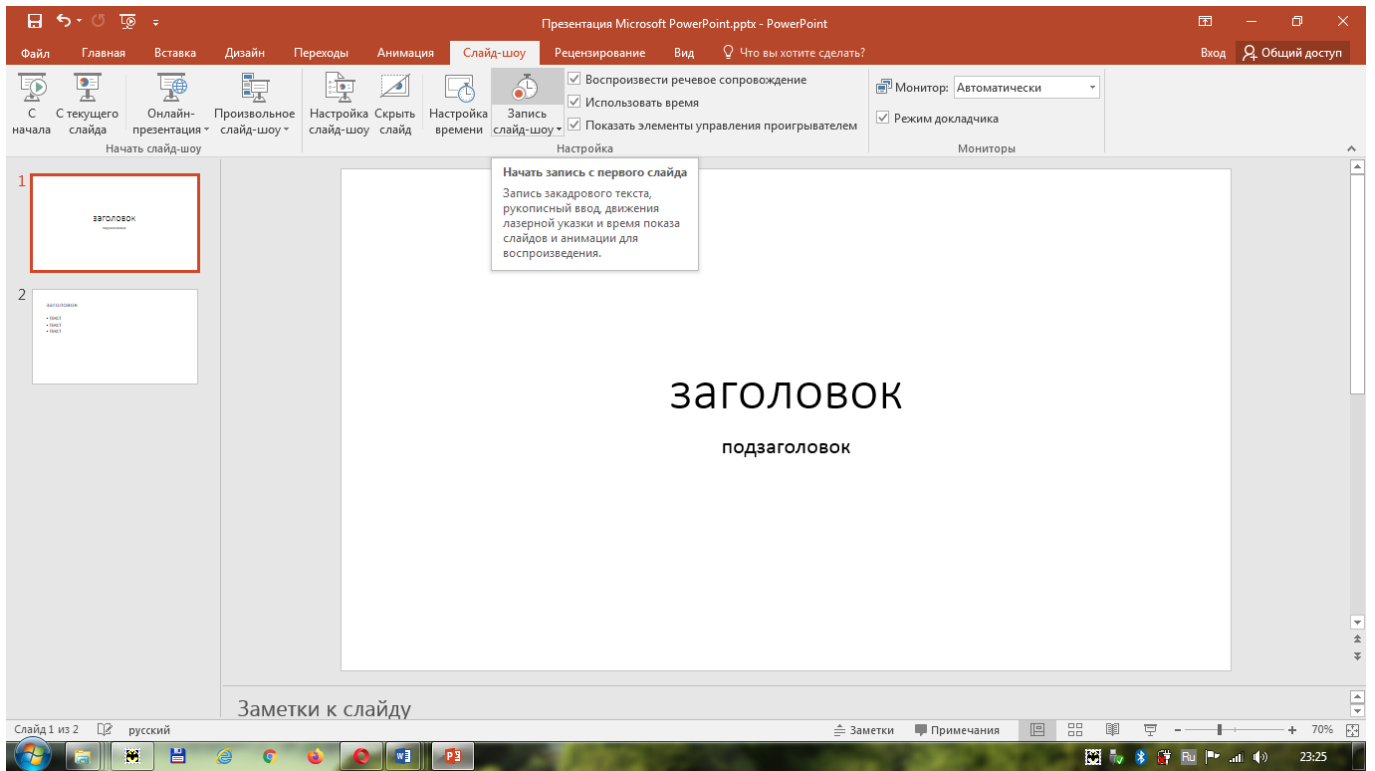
Презентация Microsoft PowerPoint.pptx - PowerPoint

Файл Главная Вставка Дизайн Переходы Анимация Слайд-шоу Рецензирование Вид Что вы хотите сделать? Вход Общий доступ

С начала
С текущего слайда
Онлайн-презентация
Произвольное слайд-шоу
Начать слайд-шоу
Настройка слайд-шоу
Скрыть слайд
Настройка времени
Запись слайд-шоу
Воспроизвести речевое сопровождение
Использовать время
Показать элементы управления проигрывателем
Настройка
Монитор: Автоматически
Режим докладчика
Мониторы

Начать запись с первого слайда
Запись закадрового текста, рукописный ввод, движения лазерной указки и время показа слайдов и анимации для воспроизведения.

1
заголовок
подзаголовок

2
заголовок
• текст
• текст
• текст

заголовок
подзаголовок

Заметки к слайду

Слайд 1 из 2 русский Заметки Примечания 70%

23:25